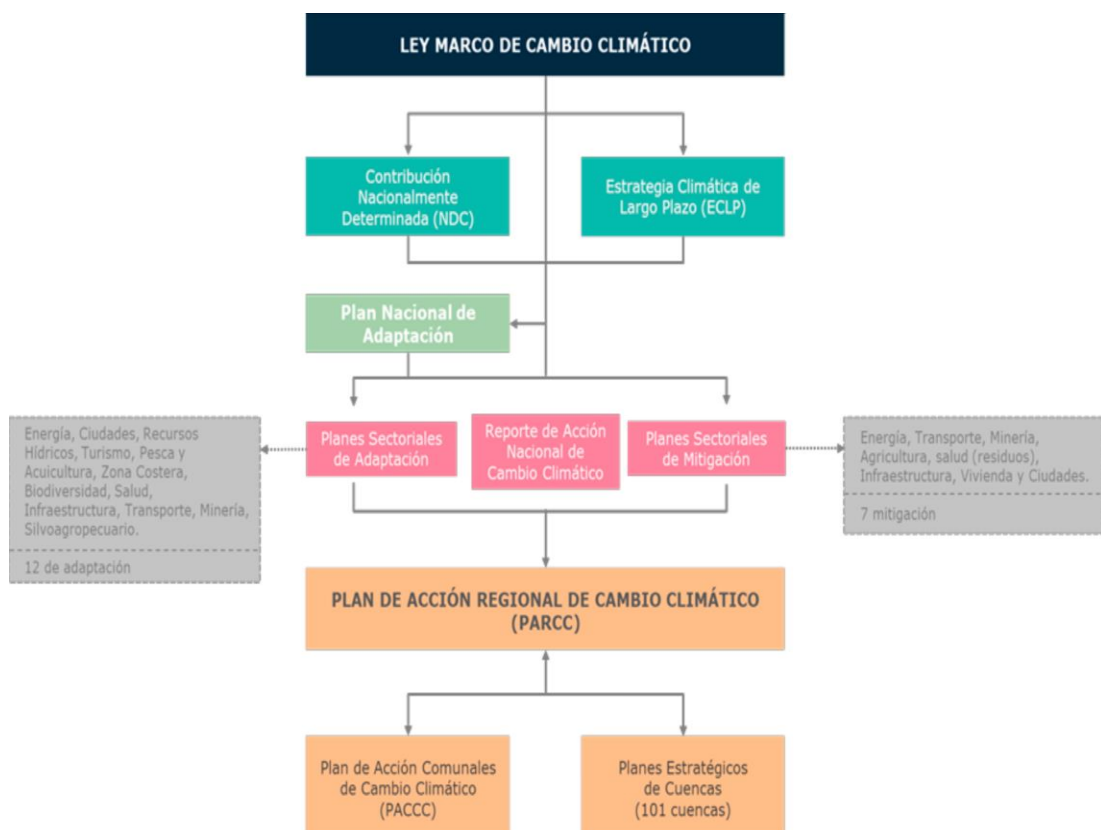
LEY MARCO DE CAMBIO CLIMÁTICO

Contribución Nacionalmente Determinada (NDC)

Estrategia Climática de Largo Plazo (ECLP)

Plan Nacional de Adaptación

Energía, Ciudades, Recursos Hídricos, Turismo, Pesca y Acuicultura, Zona Costera, Biodiversidad, Salud, Infraestructura, Transporte, Minería, Silvoagropecuario.

12 de adaptación

Planes Sectoriales de Adaptación

Reporte de Acción Nacional de Cambio Climático

Planes Sectoriales de Mitigación

Energía, Transporte, Minería, Agricultura, salud (residuos), Infraestructura, Vivienda y Ciudades.

7 mitigación

PLAN DE ACCIÓN REGIONAL DE CAMBIO CLIMÁTICO (PARCC)

Plan de Acción Comunales de Cambio Climático (PACCC)

Planes Estratégicos de Cuencas (101 cuencas)